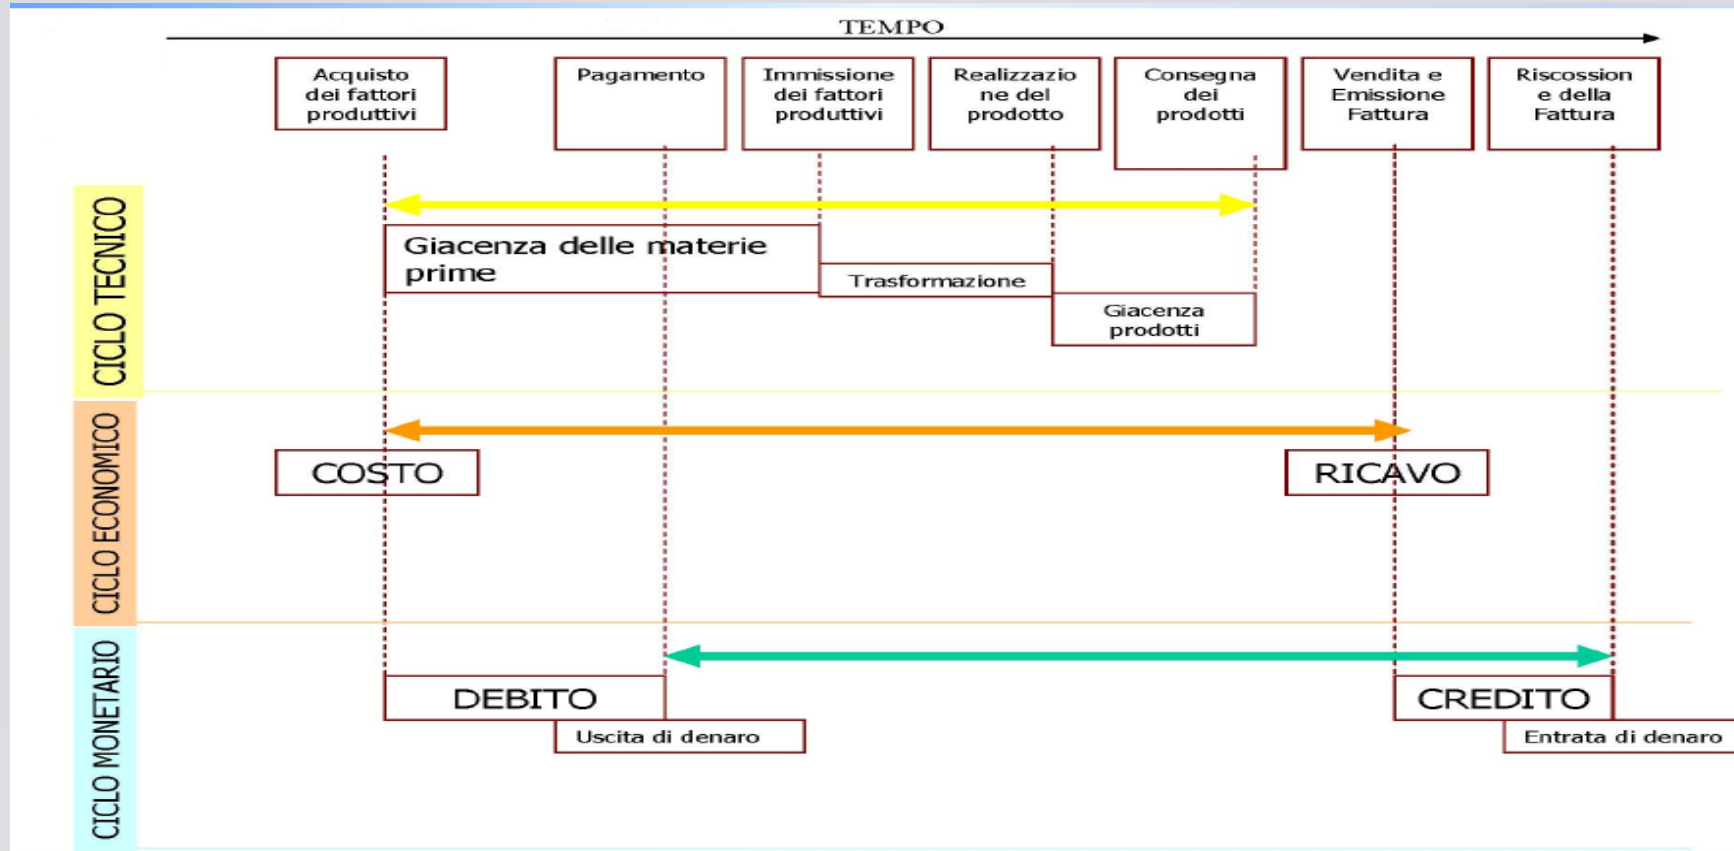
TEMPO

Acquisto dei fattori produttivi

Pagamento

Immissione dei fattori produttivi

Realizzazione del prodotto

Consegna dei prodotti

Vendita e Emissione Fattura

Riscossione della Fattura

CICLO TECNICO

Giacenza delle materie prime

Trasformazione

Giacenza prodotti

CICLO ECONOMICO

COSTO

RICAVO

CICLO MONETARIO

DEBITO

Uscita di denaro

CREDITO

Entrata di denaro